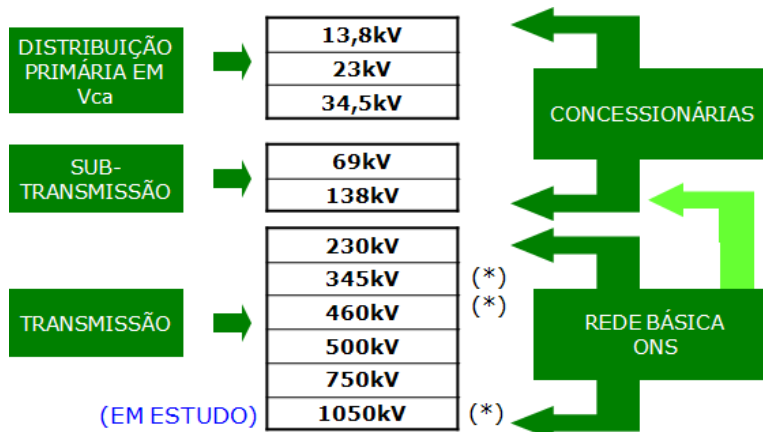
DISTRIBUIÇÃO PRIMÁRIA EM Vca

| 13,8kV |
|---|
| 23kV |
| 34,5kV |

CONCESSIONÁRIAS

SUB-TRANSMISSÃO

| 69kV |
|---|
| 138kV |

TRANSMISSÃO

| 230kV |  |
|---|---|
| 345kV | (*) |
| 460kV | (*) |
| 500kV |  |
| 750kV |  |
| 1050kV | (*) |

(EM ESTUDO)

REDE BÁSICA ONS